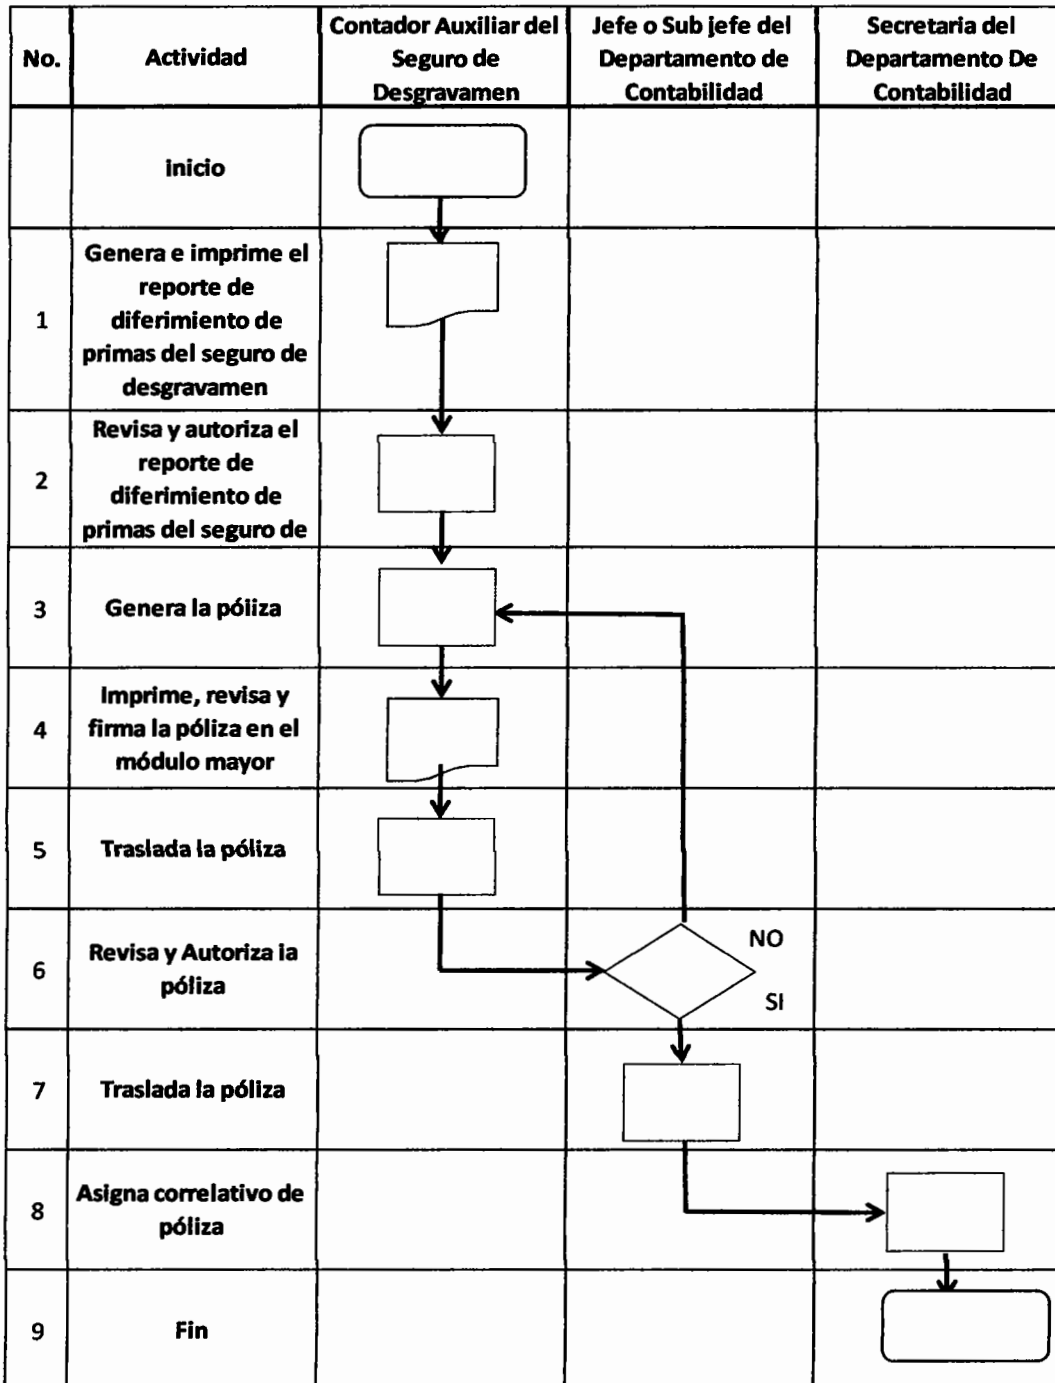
| No. | Actividad | Contador Auxiliar del Seguro de Desgravamen | Jefe o Sub jefe del Departamento de Contabilidad | Secretaria del Departamento De Contabilidad |
|---|---|---|---|---|
| | inicio | | | |
| 1 | Genera e imprime el reporte de diferimiento de primas del seguro de desgravamen | | | |
| 2 | Revisa y autoriza el reporte de diferimiento de primas del seguro de | | | |
| 3 | Genera la póliza | | | |
| 4 | Imprime, revisa y firma la póliza en el módulo mayor | | | |
| 5 | Traslada la póliza | | | |
| 6 | Revisa y Autoriza la póliza | | NO SI | |
| 7 | Traslada la póliza | | | |
| 8 | Asigna correlativo de póliza | | | |
| 9 | Fin | | | |